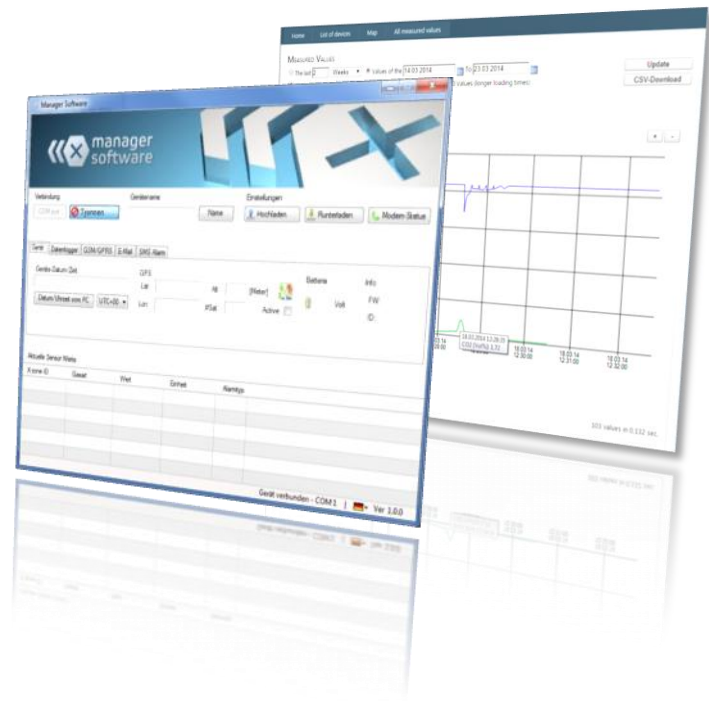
Home List of devices Map All measured values

Measured Values
The last 2 Weeks values of the 14.03.2014 To 23.03.2014
values (longer loading times)

Update
CSV-Download

18.03.2014 12:28:35
CO2 (Vol%) 3.72

18.03.14 12:30:00
18.03.14 12:31:00
18.03.14 12:32:00

103 values in 0.132 sec.

Manager Software

manager software

Verbindung
COM Port
Trennen
Gerätename
Name
Einstellungen
Hochladen
Runterladen
Modem-Status

Gerät Datenlogger GSM/GPRS E-Mail SMS-Alarm

Geräte-Datum/Zeit
Datum/Uhrzeit vom PC UTC+00
GPS
Lat
Alt
[Meter]
Lon
#Sat
Active
Batterie
Volt
Info
FW
ID

Aktuelle Sensor Werte
X-sone-ID Gerät Wert Einheit Alarmtyp

Gerät verbunden - COM 1 Ver. 3.0.0